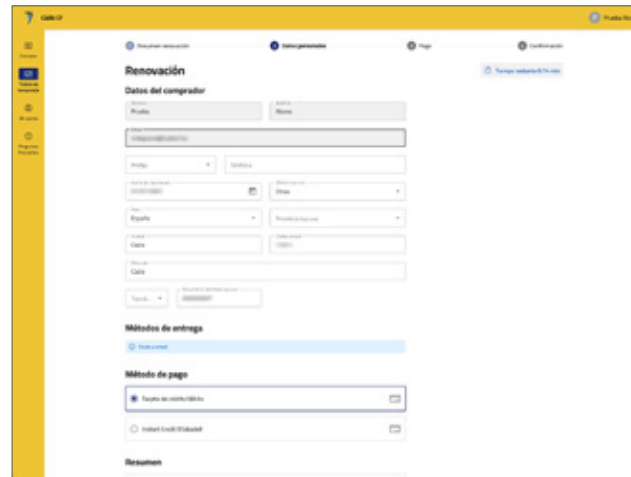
Cádiz CF

Prueba Re

Entradas

Tienda de compras

Mi cuenta

Preguntas frecuentes

Resumen renovación

Datos personales

Pago

Confirmación

Renovación

Tiempo restante 8:14 min

Datos del comprador

Nombre
Prueba

Apellido
Ricino

Email
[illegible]

Prefijo

Teléfono

Fecha de nacimiento
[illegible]

Género
Otros

País
España

Provincia

Ciudad
Cadiz

Código postal
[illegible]

Dirección
Calle

Tipo d...

Documento de identidad
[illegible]

Métodos de entrega

Envío e-mail

Método de pago

Tarjeta de crédito/débito

Instant Credit (Fidelidad)

Resumen